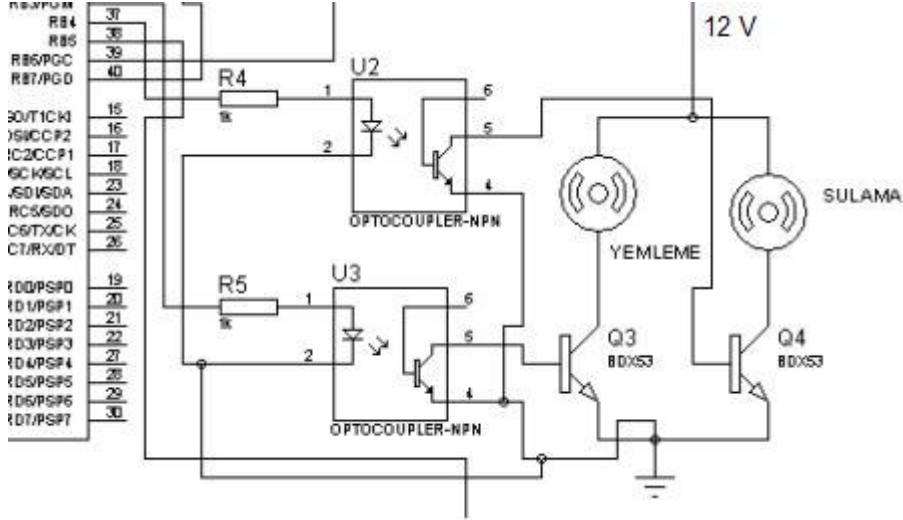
RB3/PGM
RB4 37
RB5 38
RB6/PGC 39
RB7/PGD 40
12 V
R4
1k
U2
1
6
5
2
4
OPTOCOUPLER-NPN
GO/T1CKI 15
OSI/CCP2 16
RC2/CCP1 17
SCK/SCL 18
SDI/SDA 23
RC5/SDO 24
C6/TX/CK 25
C7/RX/DT 26
SULAMA
YEMLEME
R5
1k
U3
1
6
5
2
4
OPTOCOUPLER-NPN
Q3
BDX53
Q4
BDX53
RD0/PSP0 19
RD1/PSP1 20
RD2/PSP2 21
RD3/PSP3 22
RD4/PSP4 27
RD5/PSP5 28
RD6/PSP6 29
RD7/PSP7 30